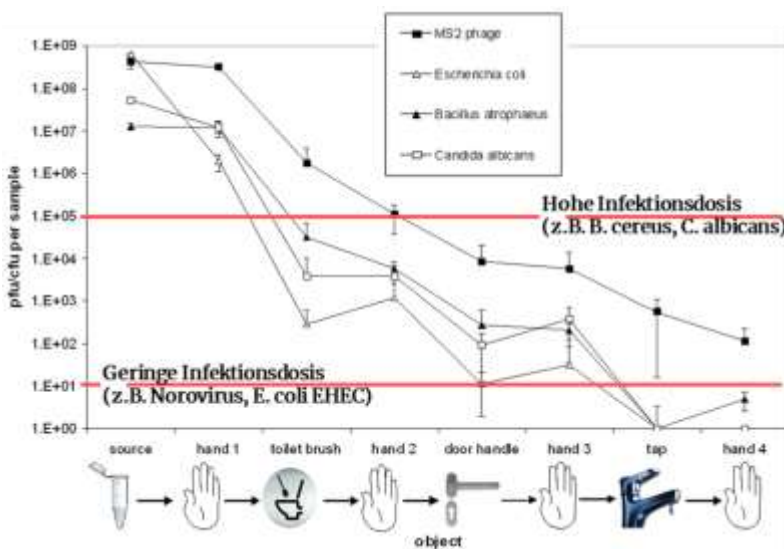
MS2 phage
Escherichia coli
Bacillus atrophaeus
Candida albicans

1.E+09
1.E+08
1.E+07
1.E+06
1.E+05
1.E+04
1.E+03
1.E+02
1.E+01
1.E+00

pfu/cfu per sample

Hohe Infektionsdosis (z.B. B. cereus, C. albicans)

Geringe Infektionsdosis (z.B. Norovirus, E. coli EHEC)

source
hand 1
toilet brush
hand 2
door handle
hand 3
tap
hand 4

object